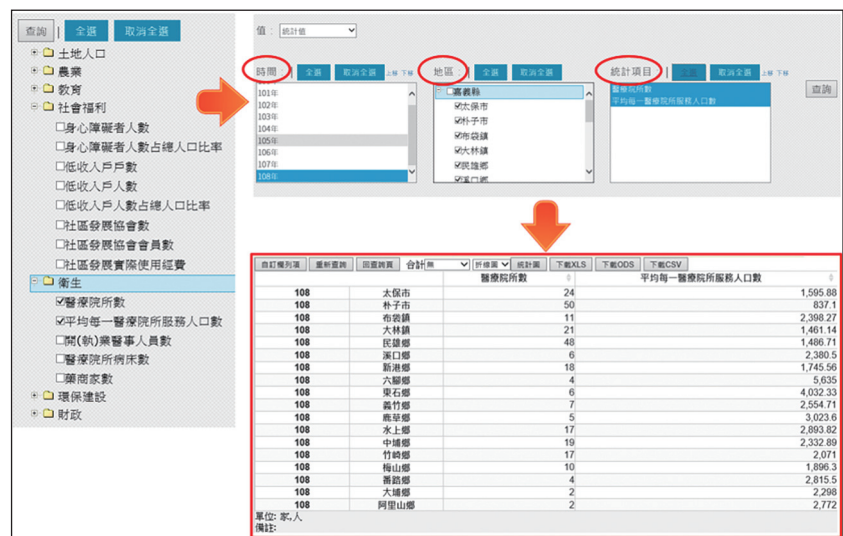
查詢 | 全選 取消全選

土地人口
農業
教育
社會福利
身心障礙者人數
身心障礙者人數占總人口比率
低收入戶戶數
低收入戶人數
低收入戶人數占總人口比率
社區發展協會數
社區發展協會會員數
社區發展實際使用經費
衛生
醫療院所數
平均每一醫療院所服務人口數
開(執)業醫事人員數
醫療院所病床數
藥商家數
環保建設
財政

值: 統計值

時間 | 全選 取消全選 上移 下移
101年
102年
103年
104年
105年
106年
107年
108年

地區 | 全選 取消全選
嘉義縣
太保市
朴子市
布袋鎮
大林鎮
民雄鄉
溪口鄉

統計項目 | 全選 取消全選 上移 下移
醫療院所數
平均每一醫療院所服務人口數

查詢

自訂欄列項 重新查詢 回查詢頁 合計 無 折線圖 統計圖 下載XLS 下載ODS 下載CSV

| | | 醫療院所數 | 平均每一醫療院所服務人口數 |
|---|---|---|---|
| 108 | 太保市 | 24 | 1,595.88 |
| 108 | 朴子市 | 50 | 837.1 |
| 108 | 布袋鎮 | 11 | 2,398.27 |
| 108 | 大林鎮 | 21 | 1,461.14 |
| 108 | 民雄鄉 | 48 | 1,486.71 |
| 108 | 溪口鄉 | 6 | 2,380.5 |
| 108 | 新港鄉 | 18 | 1,745.56 |
| 108 | 六腳鄉 | 4 | 5,635 |
| 108 | 東石鄉 | 6 | 4,032.33 |
| 108 | 義竹鄉 | 7 | 2,554.71 |
| 108 | 鹿草鄉 | 5 | 3,023.6 |
| 108 | 水上鄉 | 17 | 2,893.82 |
| 108 | 中埔鄉 | 19 | 2,332.89 |
| 108 | 竹崎鄉 | 17 | 2,071 |
| 108 | 梅山鄉 | 10 | 1,896.3 |
| 108 | 番路鄉 | 4 | 2,815.5 |
| 108 | 大埔鄉 | 2 | 2,298 |
| 108 | 阿里山鄉 | 2 | 2,772 |

單位: 家,人
備註: